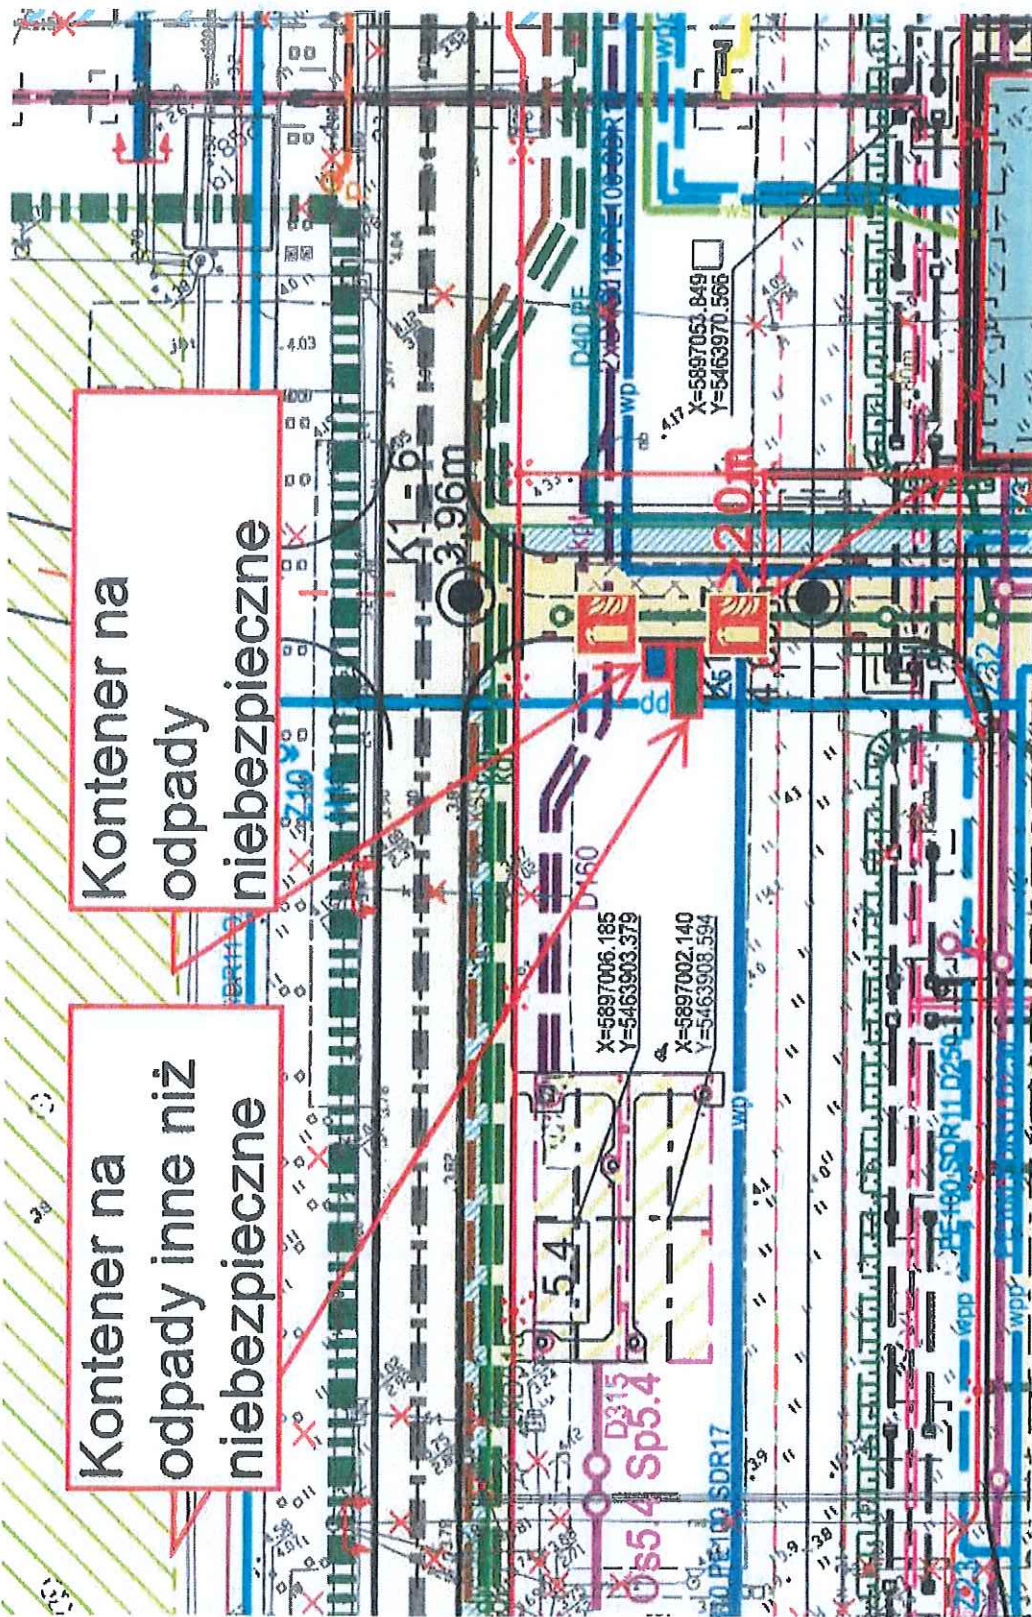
Kontener na odpady niebezpieczne

Kontener na odpady inne niż niebezpieczne

K1-6
3.96m
20m
X=5897053.849
Y=5463970.566
X=5897006.185
Y=5463903.379
X=5897002.140
Y=5463908.594
D40 PE
D160
D315
Sp5.4
Os5.4
5.4
dd
wp
wpp
PE100 SDR11 D250
PE100 SDR17
4.03
4.04
4.17